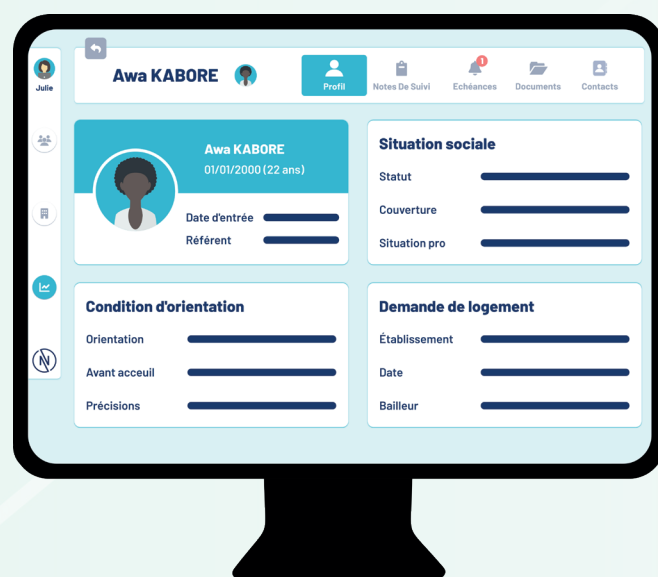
Julie

Awa KABORE

Profil
Notes De Suivi
1
Echéances
Documents
Contacts

Awa KABORE
01/01/2000 (22 ans)

Date d'entrée
Référent

Situation sociale
Statut
Couverture
Situation pro

Condition d'orientation
Orientation
Avant acceuil
Précisions

Demande de logement
Établissement
Date
Bailleur